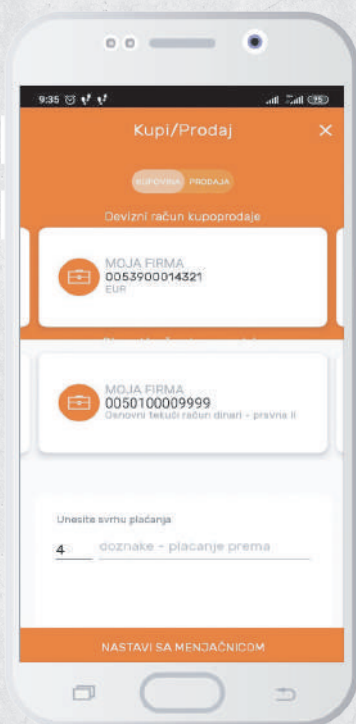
9:35

Kupi/Prodaj

×

KUPOVINA PRODAJA

Devizni račun kupoprodaje

MOJA FIRMA
0053900014321
EUR

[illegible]

MOJA FIRMA
0050100009999
Osnovni tekući račun dinari - pravna li

Unesite svrhu plaćanja

4 doznake - placanje prema

NASTAVI SA MENJAČNICOM